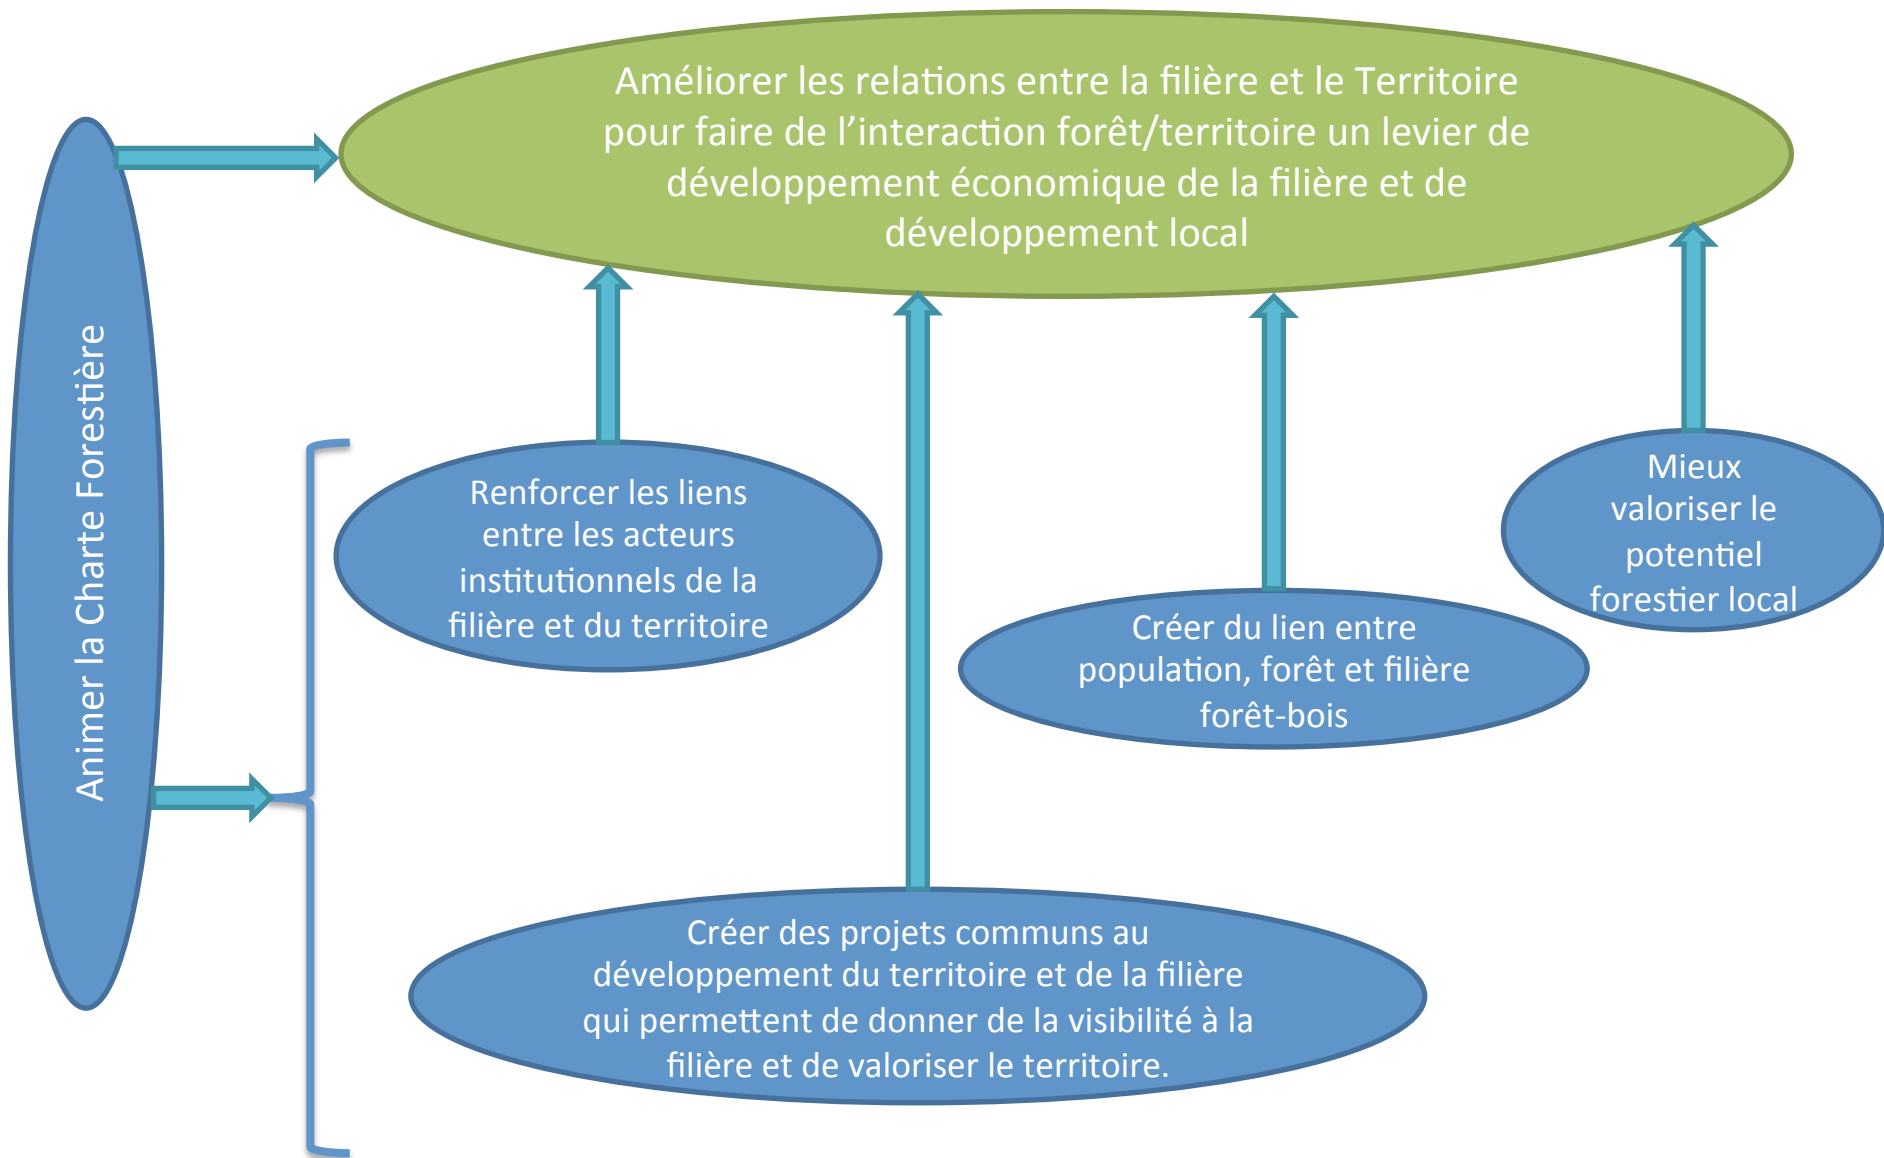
Améliorer les relations entre la filière et le Territoire pour faire de l'interaction forêt/territoire un levier de développement économique de la filière et de développement local

Animer la Charte Forestière

Renforcer les liens entre les acteurs institutionnels de la filière et du territoire

Mieux valoriser le potentiel forestier local

Créer du lien entre population, forêt et filière forêt-bois

Créer des projets communs au développement du territoire et de la filière qui permettent de donner de la visibilité à la filière et de valoriser le territoire.